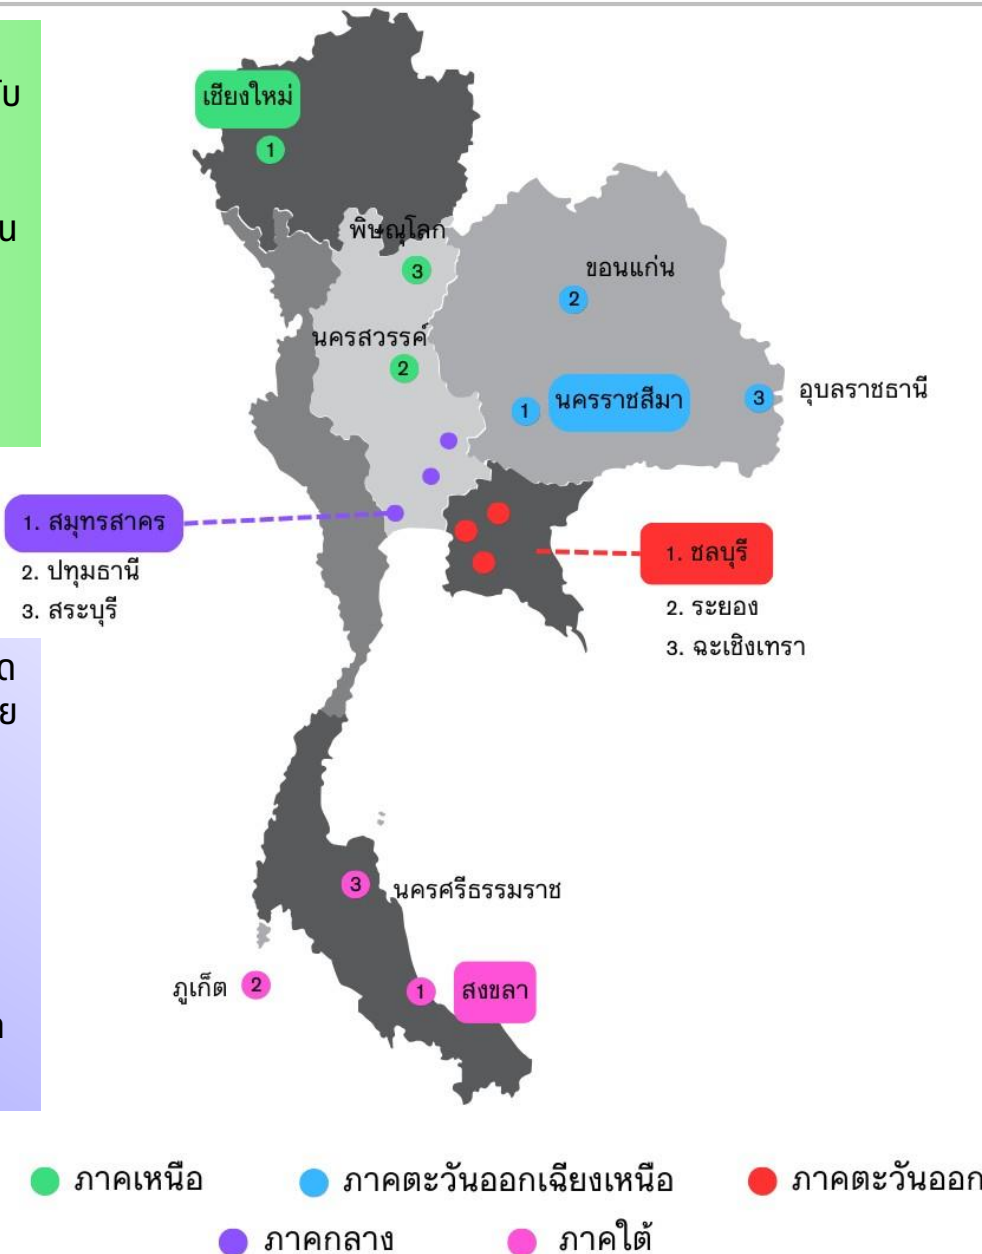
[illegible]บ

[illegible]น

เชียงใหม่
1
พิษณุโลก
3
ขอนแก่น
2
นครสวรรค์
2
1 นครราชสีมา
3 อุบลราชธานี

1. สมุทรสาคร
2. ปทุมธานี
3. สระบุรี

1. ชลบุรี
2. ระยอง
3. ฉะเชิงเทรา

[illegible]ด
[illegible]ย

3 นครศรีธรรมราช
ภูเก็ต 2
1 สงขลา

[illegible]า

ภาคเหนือ ภาคตะวันออกเฉียงเหนือ ภาคตะวันออก
ภาคกลาง ภาคใต้